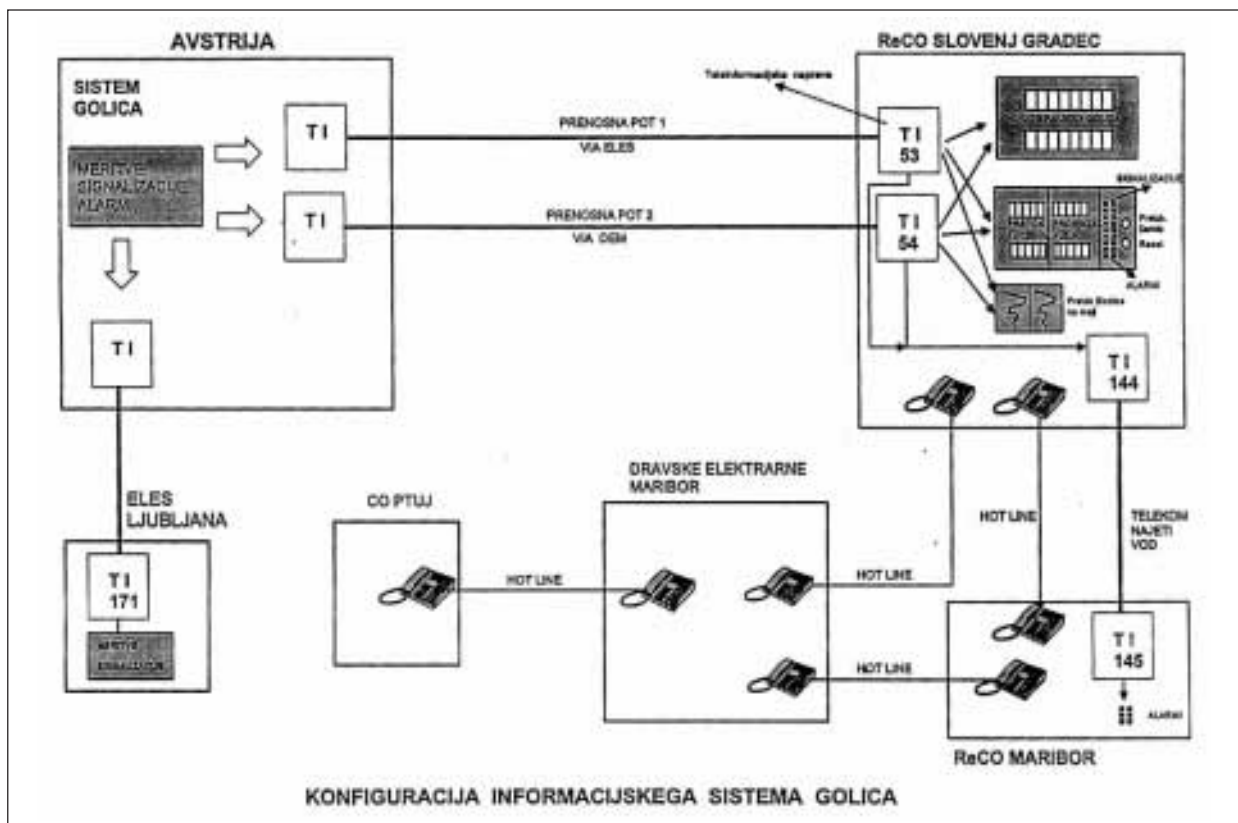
AVSTRIJA

SISTEM GOLICA

MERITVE SIGNALIZACIJE ALARMI

T I

T I

T I

PRENOSNA POT 1

VIA ELES

PRENOSNA POT 2

VIA DEM

ReCO SLOVENJ GRADEC

Telekomunikacijska naprava

T I 53

T I 54

SIGNALIZACIJE

Preizk. Zemlje

Reset

ALARMI

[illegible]

T I 144

ELES LJUBLJANA

T I 171

MERITVE SIGNALIZACIJE

CO PTUJ

HOT LINE

DRAVSKE ELEKTRARNE MARIBOR

HOT LINE

HOT LINE

HOT LINE

TELEKOM NAJETI VOD

T I 145

ALARMI

ReCO MARIBOR

KONFIGURACIJA INFORMACIJSKEGA SISTEMA GOLICA